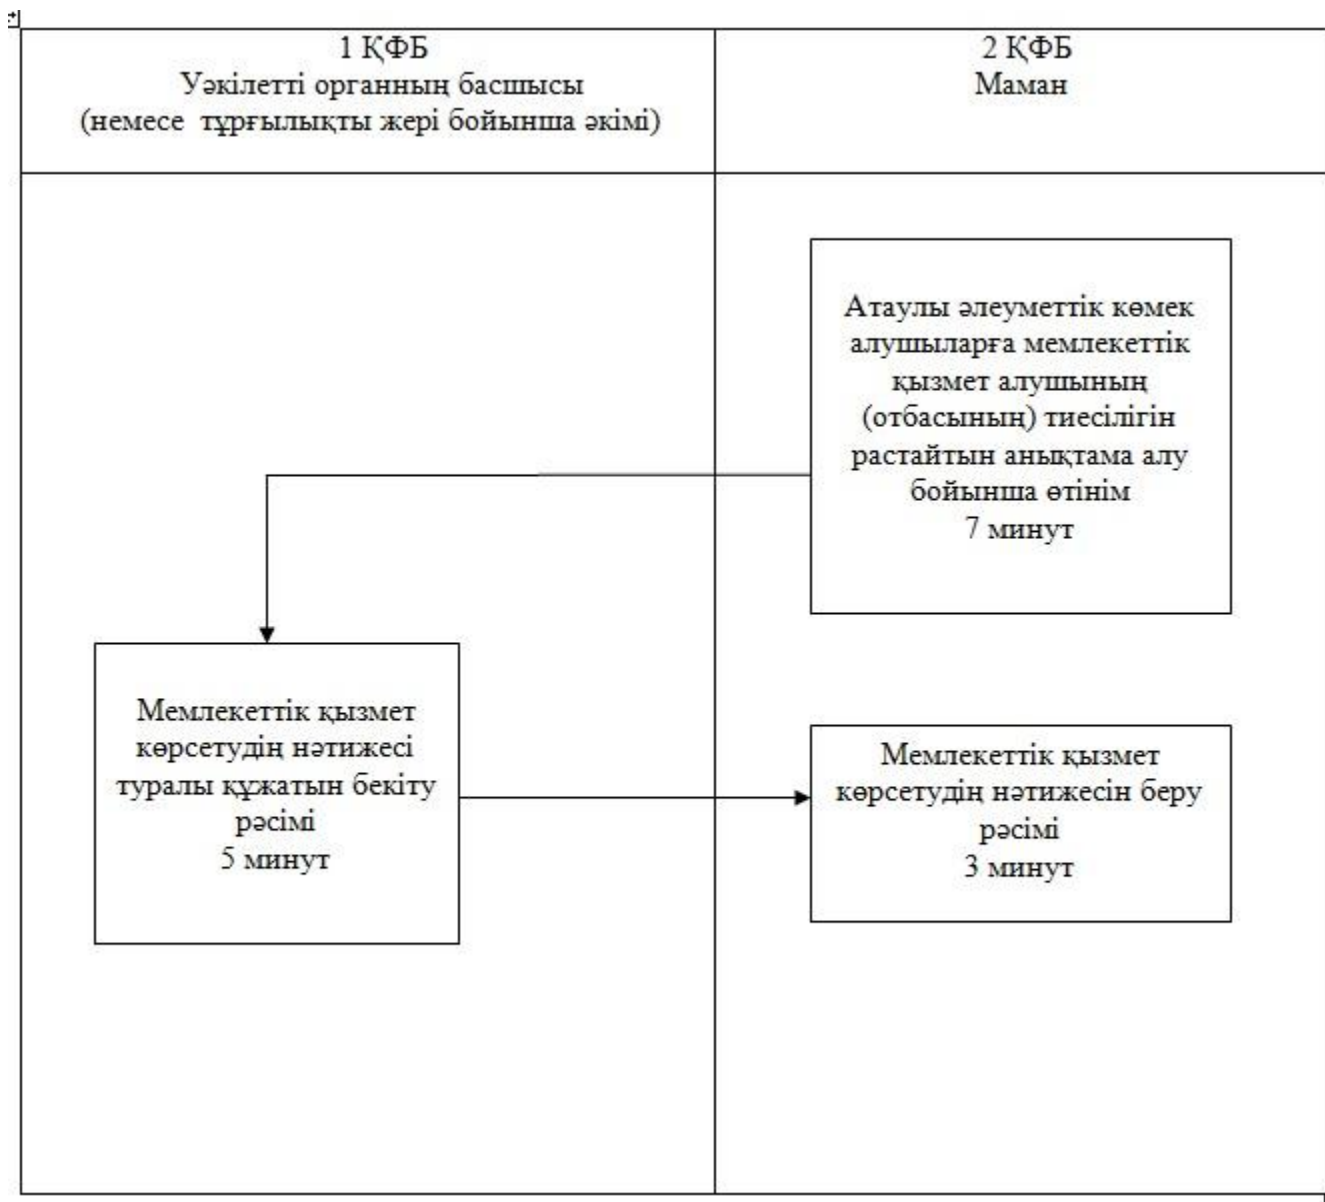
1 ҚФБ
Уәкілетті органның басшысы
(немесе тұрғылықты жері бойынша әкімі)

2 ҚФБ
Маман

Атаулы әлеуметтік көмек алушыларға мемлекеттік қызмет алушының (отбасының) тиесілігін растайтын анықтама алу бойынша өтінім
7 минут

Мемлекеттік қызмет көрсетудің нәтижесі туралы құжатын бекіту рәсімі
5 минут

Мемлекеттік қызмет көрсетудің нәтижесін беру рәсімі
3 минут